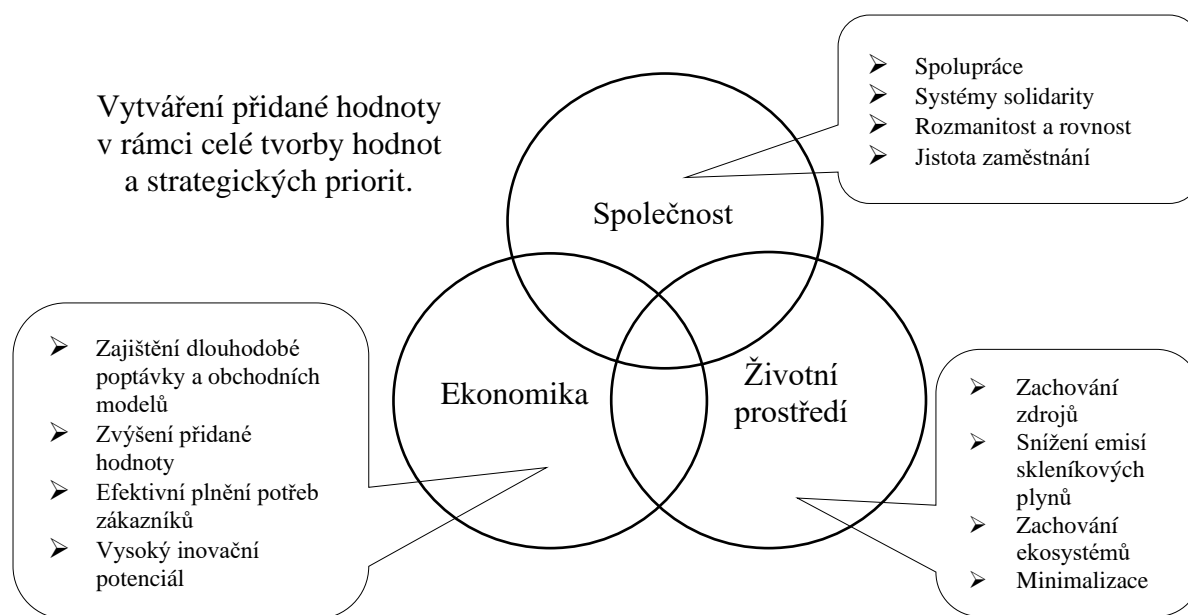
Vytváření přidané hodnoty v rámci celé tvorby hodnot a strategických priorit.

- Spolupráce
- Systémy solidarity
- Rozmanitost a rovnost
- Jistota zaměstnání

Společnost

- Zajištění dlouhodobé poptávky a obchodních modelů
- Zvýšení přidané hodnoty
- Efektivní plnění potřeb zákazníků
- Vysoký inovační potenciál

Ekonomika

Životní prostředí

- Zachování zdrojů
- Snížení emisí skleníkových plynů
- Zachování ekosystémů
- Minimalizace